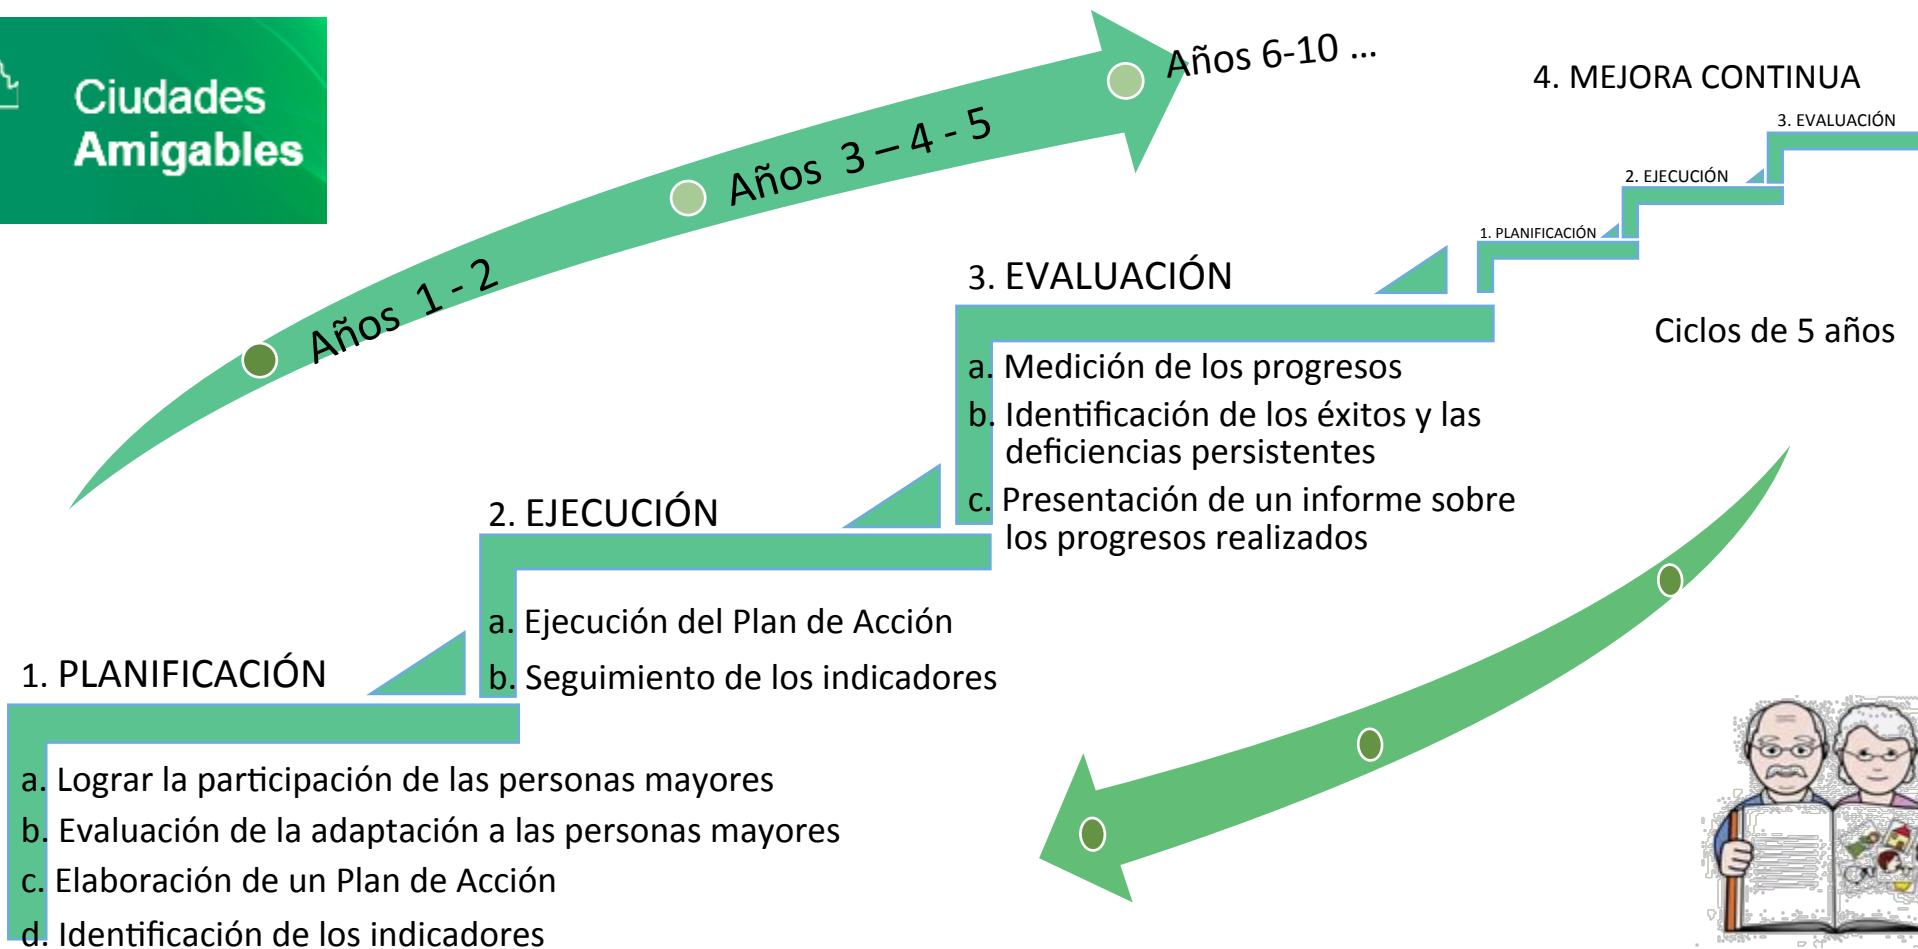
Ciudades Amigables

Años 1 - 2

Años 3 – 4 - 5

Años 6-10 …

4. MEJORA CONTINUA

3. EVALUACIÓN

2. EJECUCIÓN

1. PLANIFICACIÓN

3. EVALUACIÓN

Ciclos de 5 años

a. Medición de los progresos
b. Identificación de los éxitos y las deficiencias persistentes
c. Presentación de un informe sobre los progresos realizados

2. EJECUCIÓN

a. Ejecución del Plan de Acción
b. Seguimiento de los indicadores

1. PLANIFICACIÓN

a. Lograr la participación de las personas mayores
b. Evaluación de la adaptación a las personas mayores
c. Elaboración de un Plan de Acción
d. Identificación de los indicadores